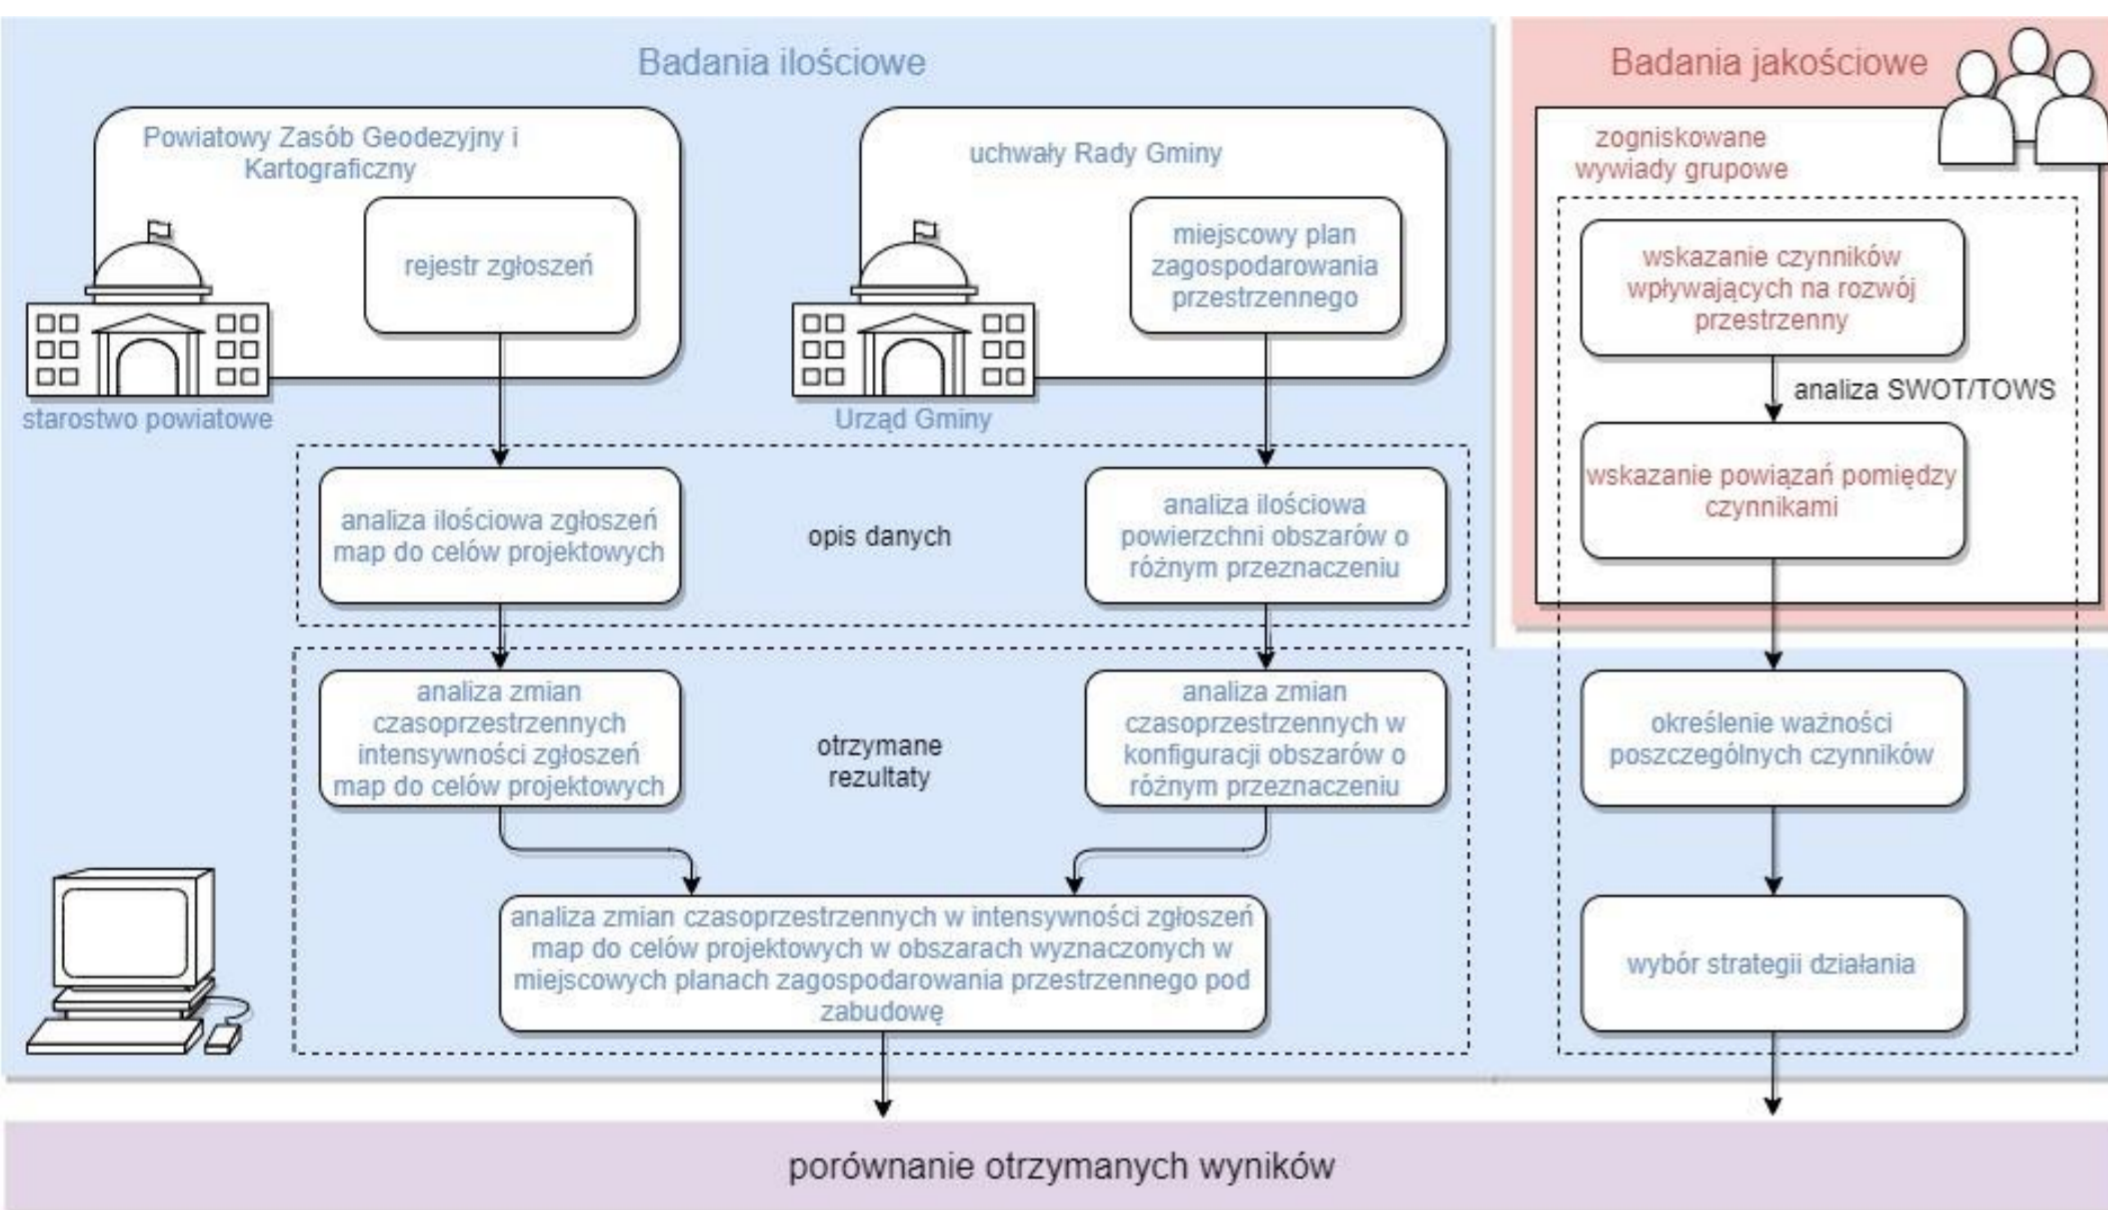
Badania ilościowe

Powiatowy Zasób Geodezyjny i Kartograficzny

rejestr zgłoszeń

starostwo powiatowe

uchwały Rady Gminy

miejscowy plan zagospodarowania przestrzennego

Urząd Gminy

analiza ilościowa zgłoszeń map do celów projektowych

opis danych

analiza ilościowa powierzchni obszarów o różnym przeznaczeniu

analiza zmian czasoprzestrzennych intensywności zgłoszeń map do celów projektowych

otrzymane rezultaty

analiza zmian czasoprzestrzennych w konfiguracji obszarów o różnym przeznaczeniu

analiza zmian czasoprzestrzennych w intensywności zgłoszeń map do celów projektowych w obszarach wyznaczonych w miejscowych planach zagospodarowania przestrzennego pod zabudowę

Badania jakościowe

zogniskowane wywiady grupowe

wskazanie czynników wpływających na rozwój przestrzenny

analiza SWOT/TOWS

wskazanie powiązań pomiędzy czynnikami

określenie ważności poszczególnych czynników

wybór strategii działania

porównanie otrzymanych wyników